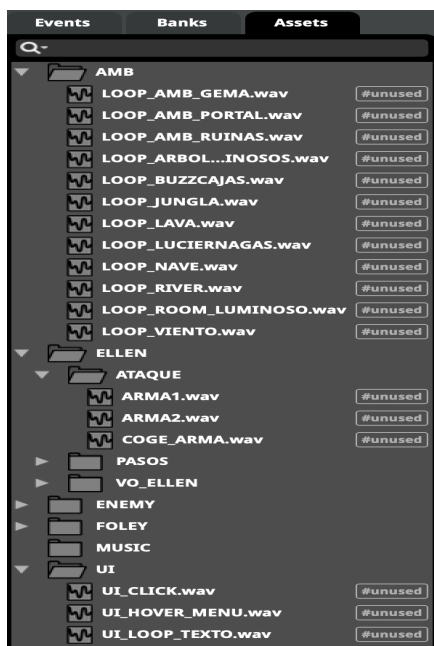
Events
Banks
Assets

AMB
LOOP_AMB_GEMA.wav #unused
LOOP_AMB_PORTAL.wav #unused
LOOP_AMB_RUINAS.wav #unused
LOOP_ARBOL...INOSOS.wav #unused
LOOP_BUZZCAJAS.wav #unused
LOOP_JUNGLA.wav #unused
LOOP_LAVA.wav #unused
LOOP_LUCIERNAGAS.wav #unused
LOOP_NAVE.wav #unused
LOOP_RIVER.wav #unused
LOOP_ROOM_LUMINOSO.wav #unused
LOOP_VIENTO.wav #unused
ELLEN
ATAQUE
ARMA1.wav #unused
ARMA2.wav #unused
COGE_ARMA.wav #unused
PASOS
VO_ELLEN
ENEMY
FOLEY
MUSIC
UI
UI_CLICK.wav #unused
UI_HOVER_MENU.wav #unused
UI_LOOP_TEXTO.wav #unused